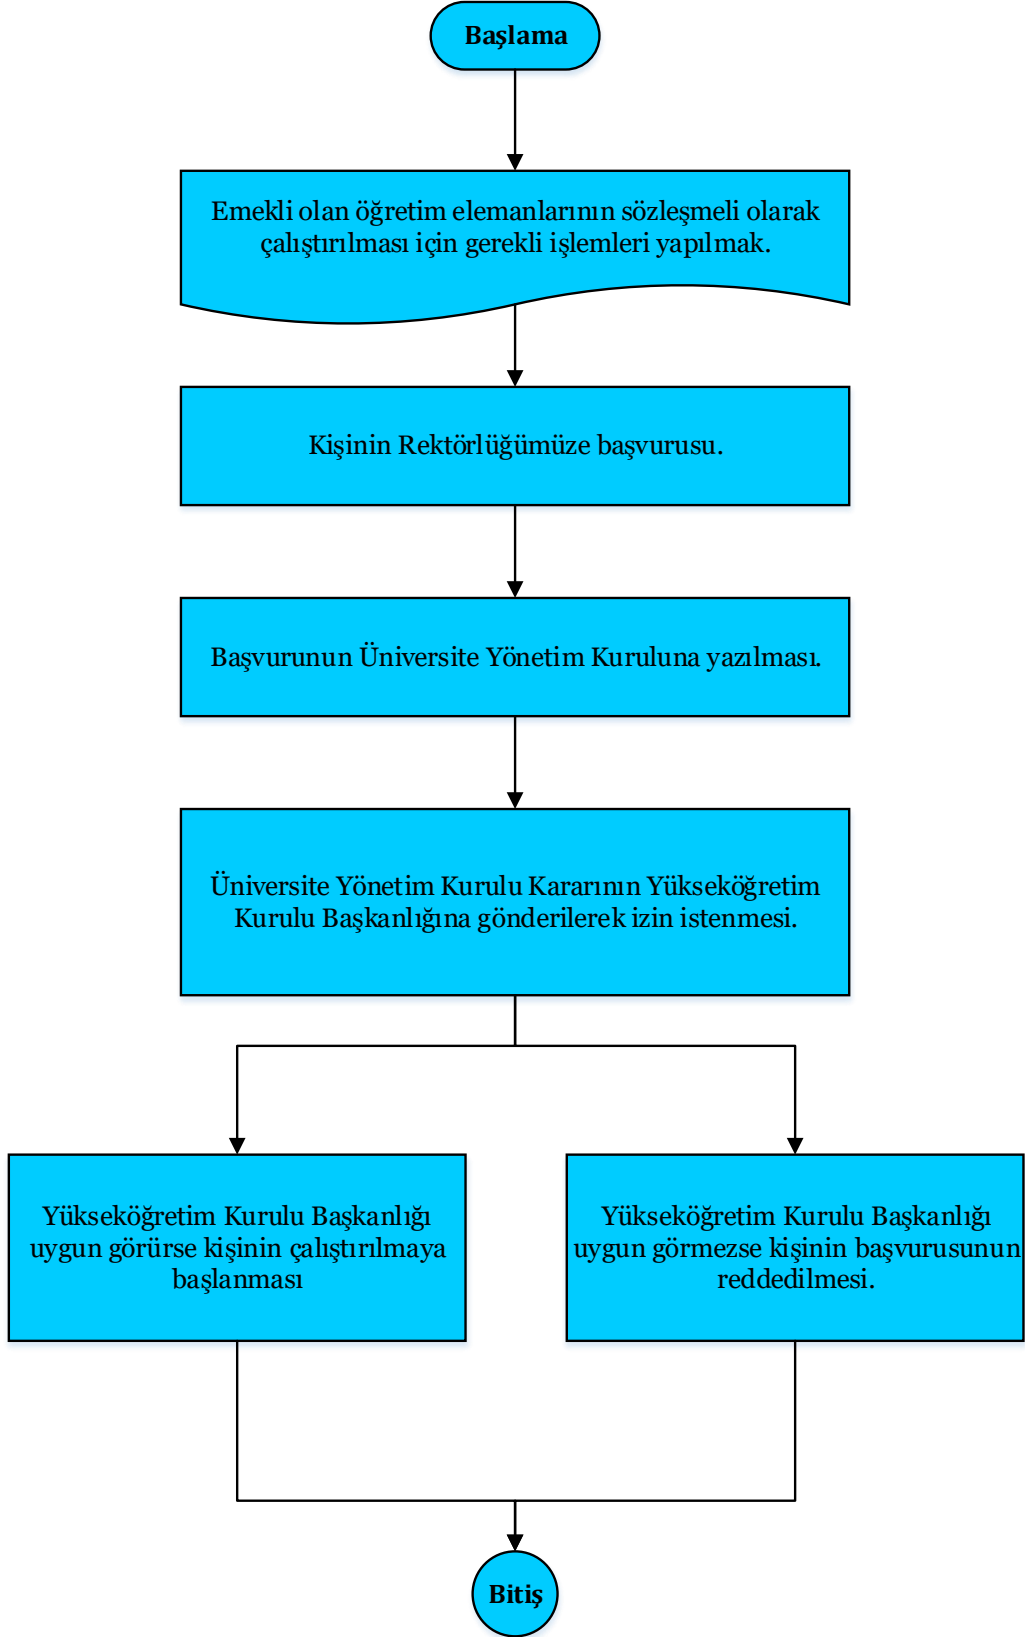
Başlama

Emekli olan öğretim elemanlarının sözleşmeli olarak çalıştırılması için gerekli işlemleri yapılmak.

Kişinin Rektörlüğümüze başvurusu.

Başvurunun Üniversite Yönetim Kuruluna yazılması.

Üniversite Yönetim Kurulu Kararının Yükseköğretim Kurulu Başkanlığına gönderilerek izin istenmesi.

Yükseköğretim Kurulu Başkanlığı uygun görürse kişinin çalıştırılmaya başlanması

Yükseköğretim Kurulu Başkanlığı uygun görmezse kişinin başvurusunun reddedilmesi.

Bitiş